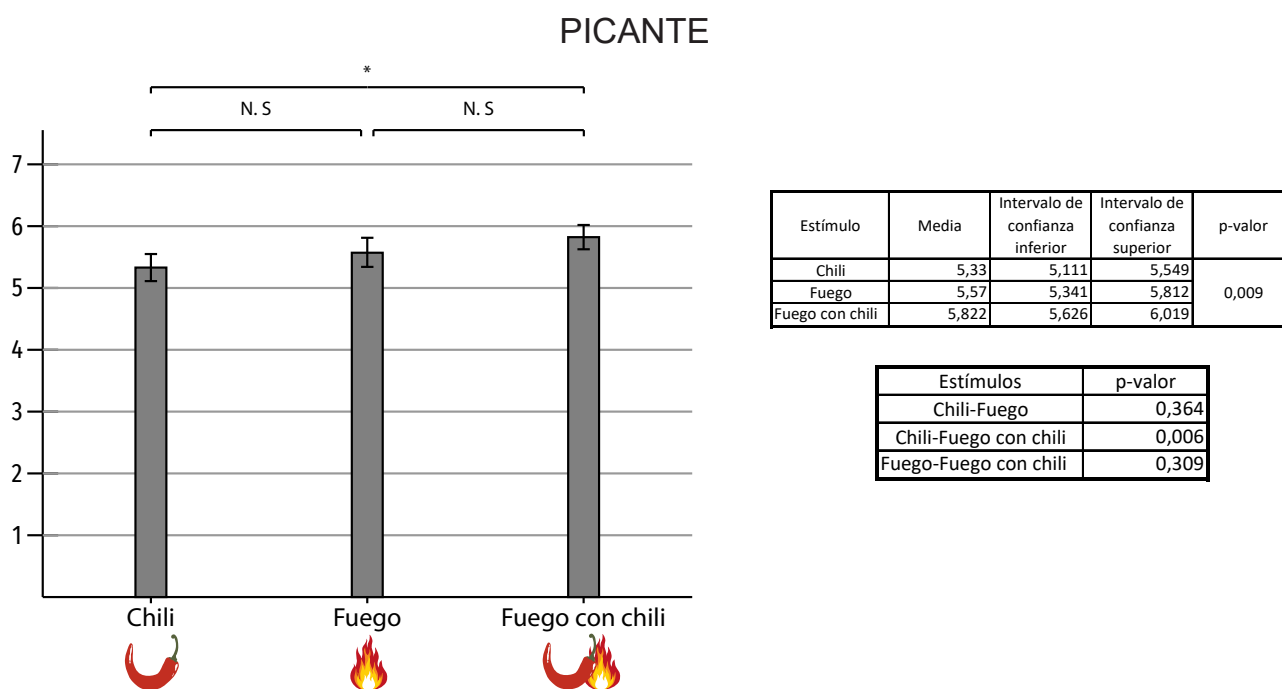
PICANTE

*

N. S

N. S

7
6
5
4
3
2
1

Chili
Fuego
Fuego con chili

| Estímulo | Media | Intervalo de confianza inferior | Intervalo de confianza superior | p-valor |
|---|---|---|---|---|
| Chili | 5,33 | 5,111 | 5,549 | 0,009 |
| Fuego | 5,57 | 5,341 | 5,812 | |
| Fuego con chili | 5,822 | 5,626 | 6,019 | |

| Estímulos | p-valor |
|---|---|
| Chili-Fuego | 0,364 |
| Chili-Fuego con chili | 0,006 |
| Fuego-Fuego con chili | 0,309 |